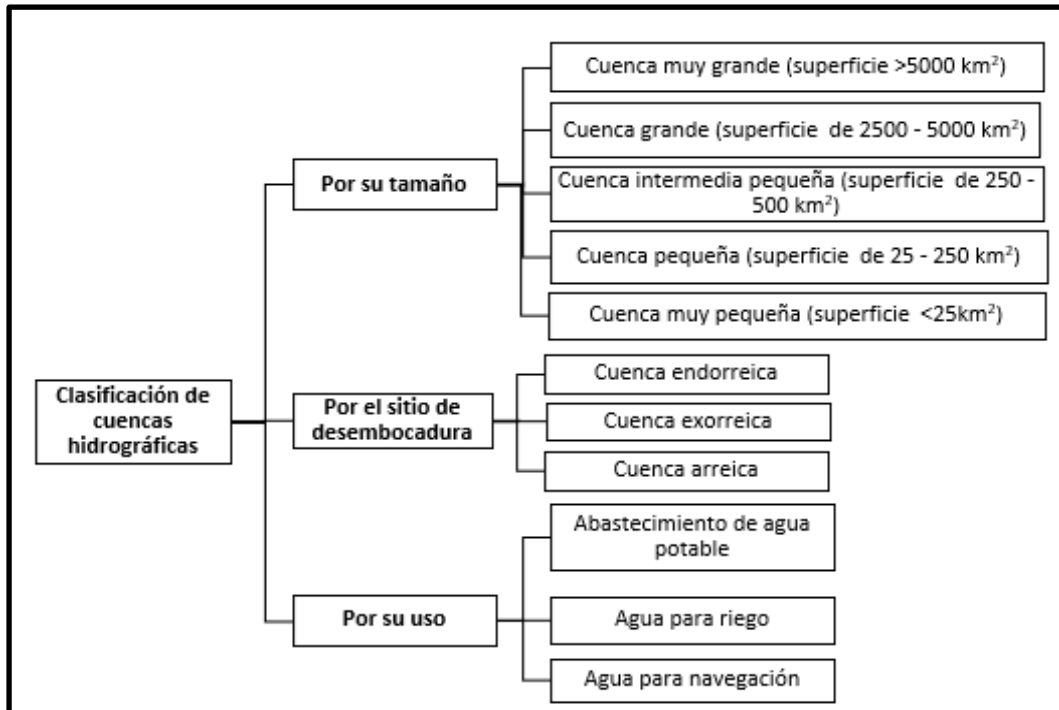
Clasificación de cuencas hidrográficas

Por su tamaño

Cuenca muy grande (superficie >5000 km$^2$)

Cuenca grande (superficie de 2500 - 5000 km$^2$)

Cuenca intermedia pequeña (superficie de 250 - 500 km$^2$)

Cuenca pequeña (superficie de 25 - 250 km$^2$)

Cuenca muy pequeña (superficie <25km$^2$)

Por el sitio de desembocadura

Cuenca endorreica

Cuenca exorreica

Cuenca arreica

Por su uso

Abastecimiento de agua potable

Agua para riego

Agua para navegación